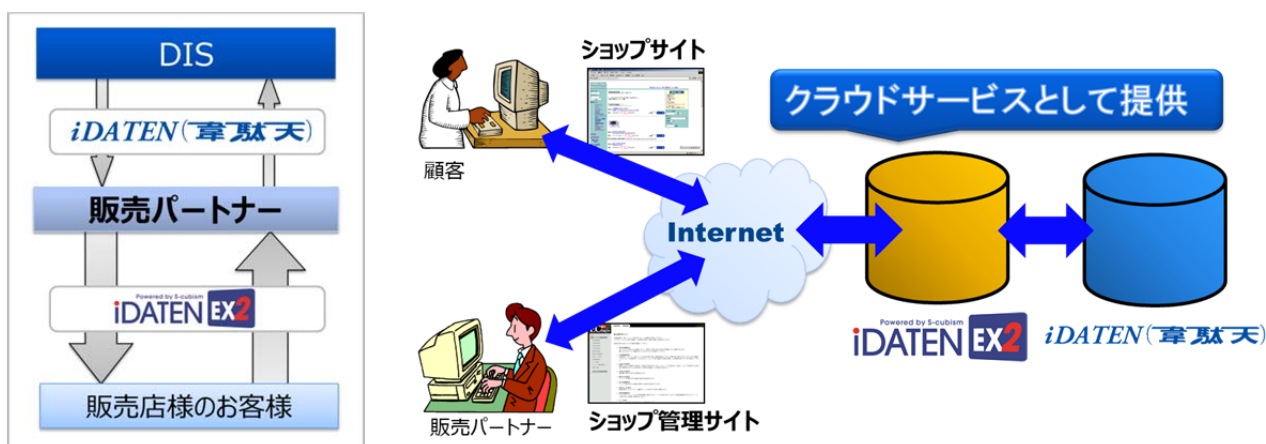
DIS

iDATEN(韋駄天)

販売パートナー

Powered by S-cubism
iDATEN EX2

販売店様のお客様

ショップサイト

顧客

Internet

販売パートナー

ショップ管理サイト

クラウドサービスとして提供

Powered by S-cubism
iDATEN EX2

iDATEN(韋駄天)